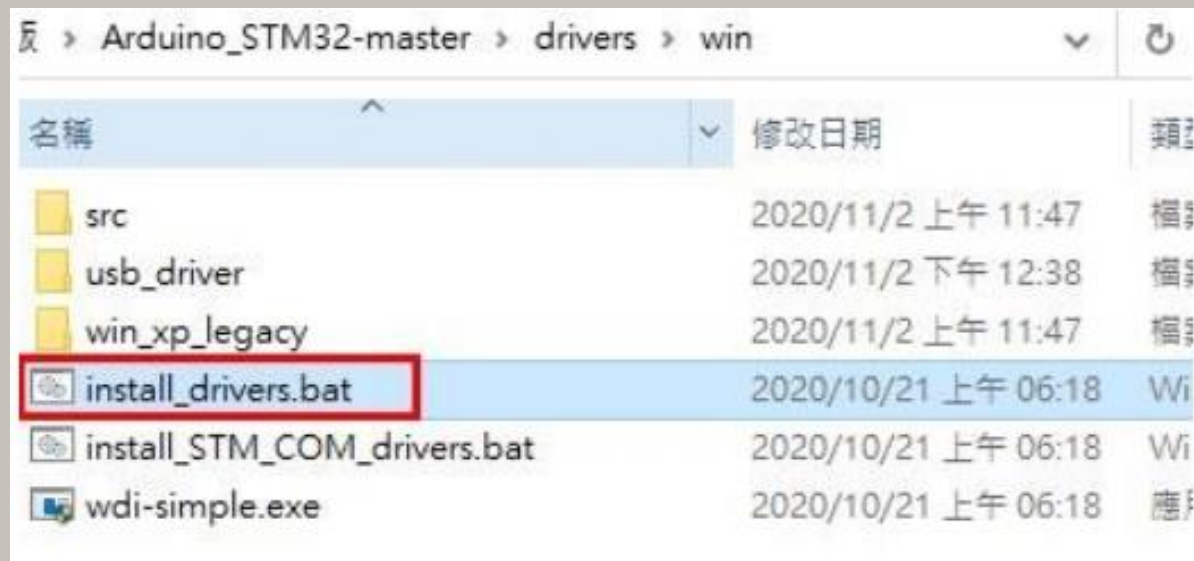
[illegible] > Arduino_STM32-master > drivers > win

| 名稱 | 修改日期 | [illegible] |
|---|---|---|
| src | 2020/11/2 上午 11:47 | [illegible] |
| usb_driver | 2020/11/2 下午 12:38 | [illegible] |
| win_xp_legacy | 2020/11/2 上午 11:47 | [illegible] |
| install_drivers.bat | 2020/10/21 上午 06:18 | Wi |
| install_STM_COM_drivers.bat | 2020/10/21 上午 06:18 | Wi |
| wdi-simple.exe | 2020/10/21 上午 06:18 | 應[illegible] |